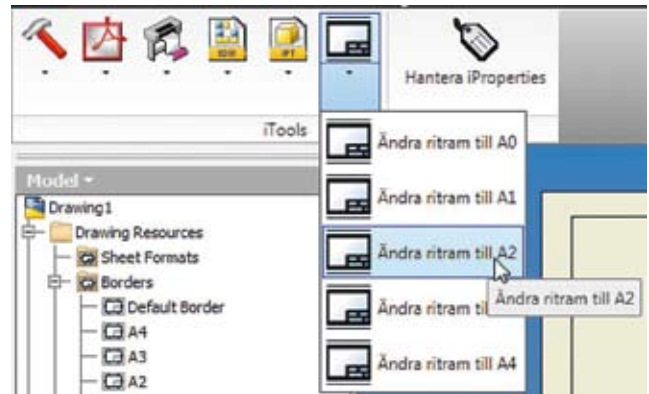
IDW IPT
Hantera iProperties
iTools
Model ▾
Drawing1
Drawing Resources
Sheet Formats
Borders
Default Border
A4
A3
A2
Ändra ritram till A0
Ändra ritram till A1
Ändra ritram till A2
Ändra ritram till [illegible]
Ändra ritram till A4
Ändra ritram till A2